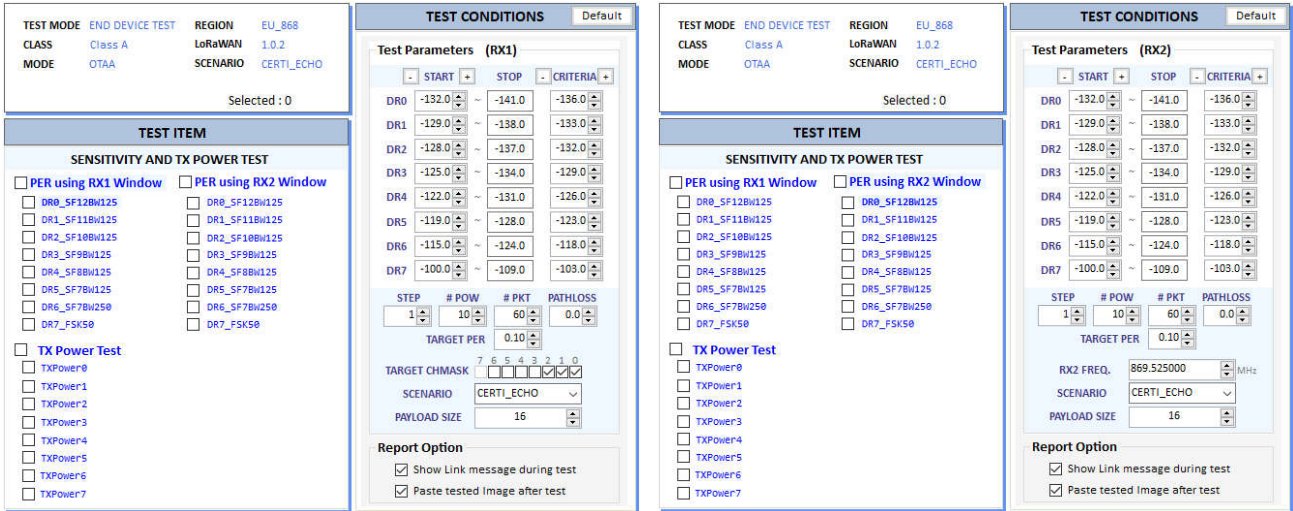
TEST MODE END DEVICE TEST REGION EU_868
CLASS Class A LoRaWAN 1.0.2
MODE OTAA SCENARIO CERTI_ECHO

Selected : 0

TEST ITEM

SENSITIVITY AND TX POWER TEST

PER using RX1 Window
DR0_SF12BW125
DR1_SF11BW125
DR2_SF10BW125
DR3_SF9BW125
DR4_SF8BW125
DR5_SF7BW125
DR6_SF7BW250
DR7_FSK50

PER using RX2 Window
DR0_SF12BW125
DR1_SF11BW125
DR2_SF10BW125
DR3_SF9BW125
DR4_SF8BW125
DR5_SF7BW125
DR6_SF7BW250
DR7_FSK50

TX Power Test
TXPower0
TXPower1
TXPower2
TXPower3
TXPower4
TXPower5
TXPower6
TXPower7

TEST CONDITIONS Default

Test Parameters (RX1)

| | - START + | | STOP | - CRITERIA + |
|---|---|---|---|---|
| DR0 | -132.0 | ~ | -141.0 | -136.0 |
| DR1 | -129.0 | ~ | -138.0 | -133.0 |
| DR2 | -128.0 | ~ | -137.0 | -132.0 |
| DR3 | -125.0 | ~ | -134.0 | -129.0 |
| DR4 | -122.0 | ~ | -131.0 | -126.0 |
| DR5 | -119.0 | ~ | -128.0 | -123.0 |
| DR6 | -115.0 | ~ | -124.0 | -118.0 |
| DR7 | -100.0 | ~ | -109.0 | -103.0 |

STEP 1 # POW 10 # PKT 60 PATHLOSS 0.0
TARGET PER 0.10
TARGET CHMASK 7 6 5 4 3 2 1 0
SCENARIO CERTI_ECHO
PAYLOAD SIZE 16

Report Option
Show Link message during test
Paste tested Image after test

TEST MODE END DEVICE TEST REGION EU_868
CLASS Class A LoRaWAN 1.0.2
MODE OTAA SCENARIO CERTI_ECHO

Selected : 0

TEST ITEM

SENSITIVITY AND TX POWER TEST

PER using RX1 Window
DR0_SF12BW125
DR1_SF11BW125
DR2_SF10BW125
DR3_SF9BW125
DR4_SF8BW125
DR5_SF7BW125
DR6_SF7BW250
DR7_FSK50

PER using RX2 Window
DR0_SF12BW125
DR1_SF11BW125
DR2_SF10BW125
DR3_SF9BW125
DR4_SF8BW125
DR5_SF7BW125
DR6_SF7BW250
DR7_FSK50

TX Power Test
TXPower0
TXPower1
TXPower2
TXPower3
TXPower4
TXPower5
TXPower6
TXPower7

TEST CONDITIONS Default

Test Parameters (RX2)

| | - START + | | STOP | - CRITERIA + |
|---|---|---|---|---|
| DR0 | -132.0 | ~ | -141.0 | -136.0 |
| DR1 | -129.0 | ~ | -138.0 | -133.0 |
| DR2 | -128.0 | ~ | -137.0 | -132.0 |
| DR3 | -125.0 | ~ | -134.0 | -129.0 |
| DR4 | -122.0 | ~ | -131.0 | -126.0 |
| DR5 | -119.0 | ~ | -128.0 | -123.0 |
| DR6 | -115.0 | ~ | -124.0 | -118.0 |
| DR7 | -100.0 | ~ | -109.0 | -103.0 |

STEP 1 # POW 10 # PKT 60 PATHLOSS 0.0
TARGET PER 0.10
RX2 FREQ. 869.525000 MHz
SCENARIO CERTI_ECHO
PAYLOAD SIZE 16

Report Option
Show Link message during test
Paste tested Image after test